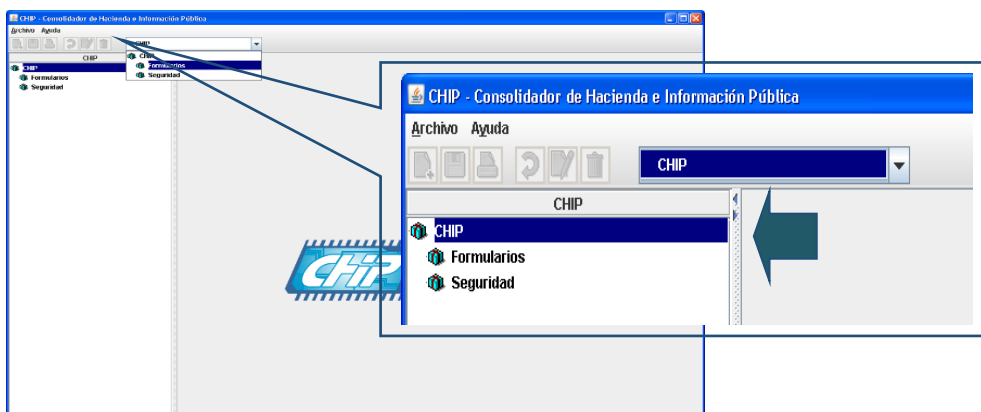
CHIP - Consolidador de Hacienda e Información Pública
Archivo Ayuda
CHIP
CHIP
Formularios
Seguridad
CHIP
Formularios
Seguridad

CHIP - Consolidador de Hacienda e Información Pública
Archivo Ayuda
CHIP
CHIP
CHIP
Formularios
Seguridad